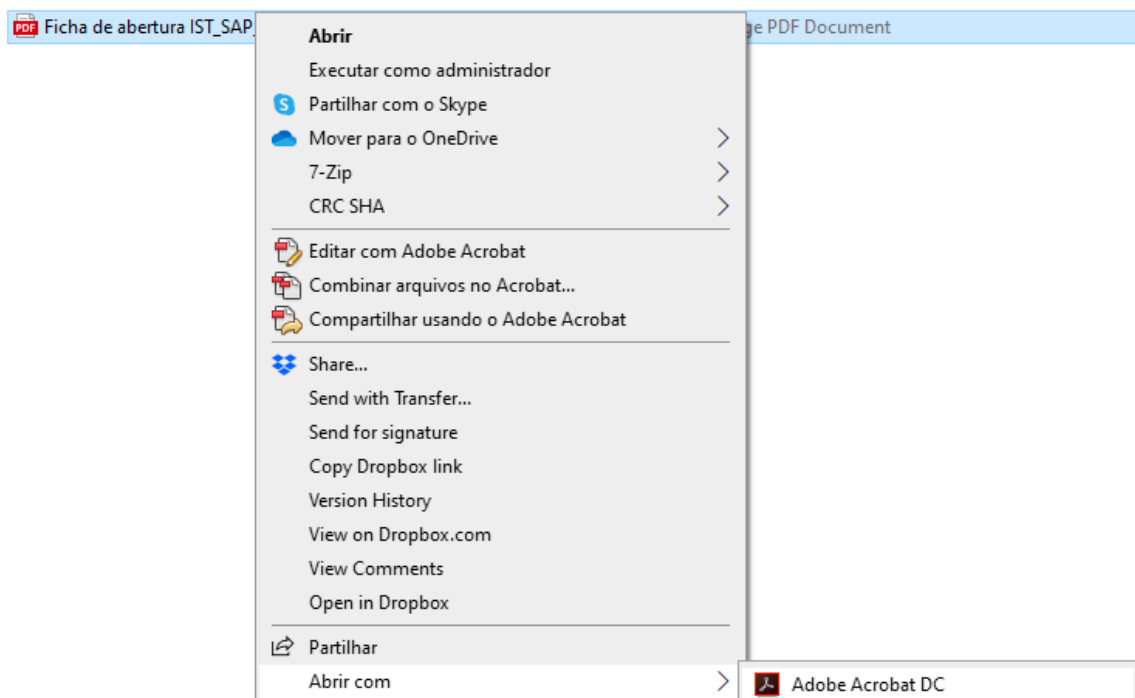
Ficha de abertura IST_SAP

ge PDF Document

Abrir
Executar como administrador
Partilhar com o Skype
Mover para o OneDrive
7-Zip
CRC SHA
Editar com Adobe Acrobat
Combinar arquivos no Acrobat...
Compartilhar usando o Adobe Acrobat
Share...
Send with Transfer...
Send for signature
Copy Dropbox link
Version History
View on Dropbox.com
View Comments
Open in Dropbox
Partilhar
Abrir com

Adobe Acrobat DC